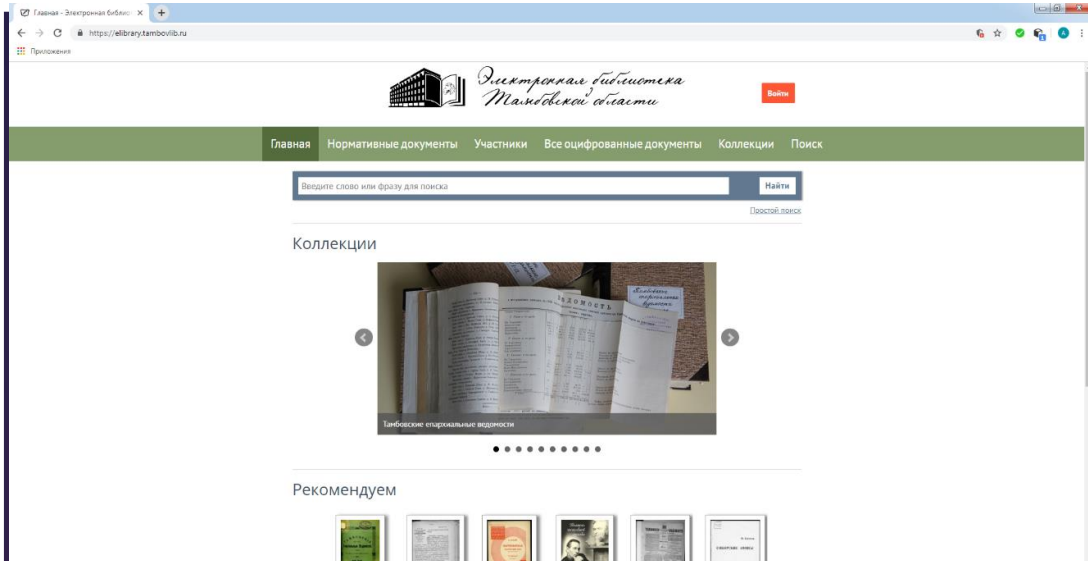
Главная - Электронная библио ×

https://elibrary.tambovlib.ru

Приложения

Электронная библиотека Тамбовской области

Войти

Главная Нормативные документы Участники Все оцифрованные документы Коллекции Поиск

Введите слово или фразу для поиска

Найти

Простой поиск

Коллекции

ВЕДОМОСТЬ

Тамбовские епархиальные ведомости

Рекомендуем